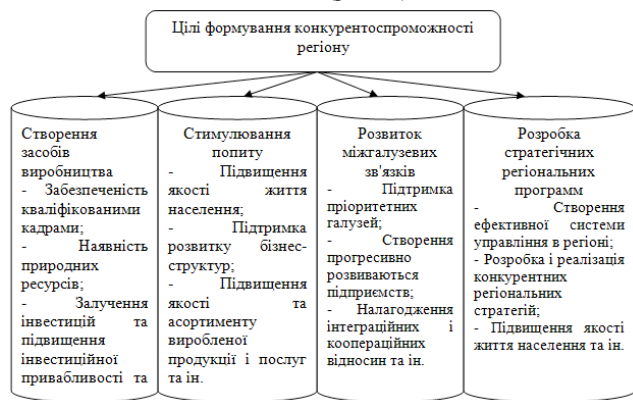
Цілі формування конкурентоспроможності регіону

Створення засобів виробництва
- Забезпеченість кваліфікованими кадрами;
- Наявність природних ресурсів;
- Залучення інвестицій та підвищення інвестиційної привабливості та

Стимулювання попиту
- Підвищення якості життя населення;
- Підтримка розвитку бізнес-структур;
- Підвищення якості та асортименту виробленої продукції і послуг та ін.

Розвиток міжгалузевих зв'язків
- Підтримка пріоритетних галузей;
- Створення прогресивно розвиваються підприємств;
- Налагодження інтеграційних і коопераційних відносин та ін.

Розробка стратегічних регіональних програм
- Створення ефективної системи управління в регіоні;
- Розробка і реалізація конкурентних регіональних стратегій;
- Підвищення якості життя населення та ін.